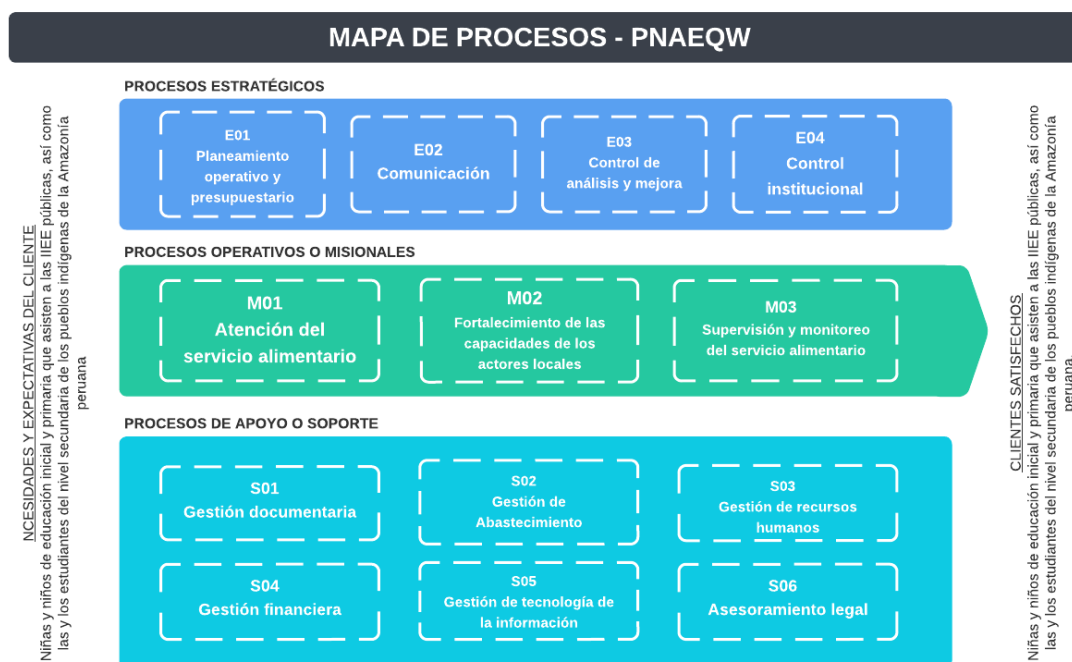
MAPA DE PROCESOS - PNAEQW

NCESIDADES Y EXPECTATIVAS DEL CLIENTE

Niñas y niños de educación inicial y primaria que asisten a las IIEE públicas, así como las y los estudiantes del nivel secundaria de los pueblos indígenas de la Amazonía peruana

PROCESOS ESTRATÉGICOS

E01
Planeamiento operativo y presupuestario

E02
Comunicación

E03
Control de análisis y mejora

E04
Control institucional

PROCESOS OPERATIVOS O MISIONALES

M01
Atención del servicio alimentario

M02
Fortalecimiento de las capacidades de los actores locales

M03
Supervisión y monitoreo del servicio alimentario

PROCESOS DE APOYO O SOPORTE

S01
Gestión documentaria

S02
Gestión de Abastecimiento

S03
Gestión de recursos humanos

S04
Gestión financiera

S05
Gestión de tecnología de la información

S06
Asesoramiento legal

CLIENTES SATISFECHOS

Niñas y niños de educación inicial y primaria que asisten a las IIEE públicas, así como las y los estudiantes del nivel secundaria de los pueblos indígenas de la Amazonía peruana